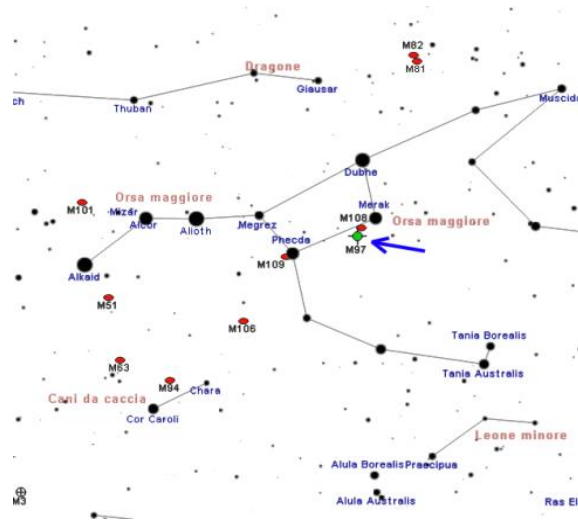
M82
M81
Dragone
Giausar
ch
Thuban
Muscida
Dubhe
Merak
Orsa maggiore
M108
Orsa maggiore
M101
Mizar
Alcor
Alioth
Megrez
Phecda
M97
M109
Alkaid
M51
M106
Tania Borealis
Tania Australis
M63
M94
Chara
Cani da caccia
Cor Caroli
Leone minore
Alula Borealis
Praecipua
M3
Alula Australis
Ras El